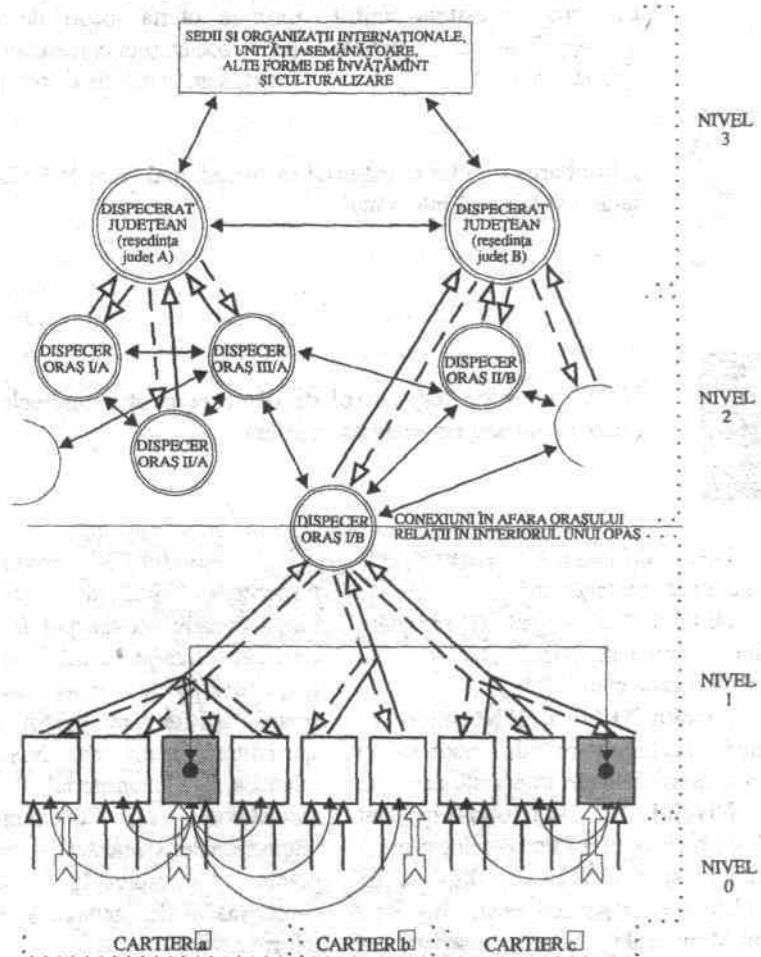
SEDII ȘI ORGANIZAȚII INTERNAȚIONALE, UNITĂȚI ASEMĂNĂTOARE, ALTE FORME DE ÎNVĂȚĂMÎNT ȘI CULTURALIZARE

NIVEL 3

DISPECERAT JUDEȚEAN (reședința județ A)

DISPECERAT JUDEȚEAN (reședința județ B)

DISPECER ORAȘ I/A

DISPECER ORAȘ III/A

DISPECER ORAȘ II/B

DISPECER ORAȘ II/A

NIVEL 2

DISPECER ORAȘ I/B

CONEXIUNI ÎN AFARA ORAȘULUI
RELAȚII ÎN INTERIORUL UNUI OPAȘ

NIVEL 1

NIVEL 0

CARTIER a

CARTIER b

CARTIER c